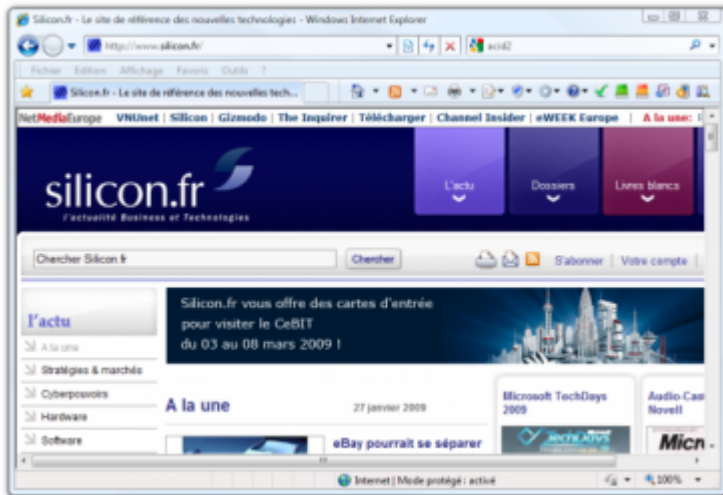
Silicon.fr - Le site de référence des nouvelles technologies - Windows Internet Explorer

http://www.silicon.fr/

acid2

Fichier Edition Affichage Favoris Outils ?

Silicon.fr - Le site de référence des nouvelles tech...

NetMediaEurope VNUnet | Silicon | Gizmodo | The Inquirer | Télécharger | Channel Insider | eWEEK Europe | A la une:

silicon.fr
l'actualité Business et Technologies

L'actu

Dossiers

Livres blancs

Chercher Silicon.fr

Chercher

S'abonner | Votre compte

l'actu

A la une

Stratégies & marchés

Cyberpouvoirs

Hardware

Software

Silicon.fr vous offre des cartes d'entrée pour visiter le CeBIT du 03 au 08 mars 2009 !

A la une

27 janvier 2009

eBay pourrait se séparer

Microsoft TechDays 2009

TechDays

Audio-Cas Novell

Micr

Internet | Mode protégé : activé

100%